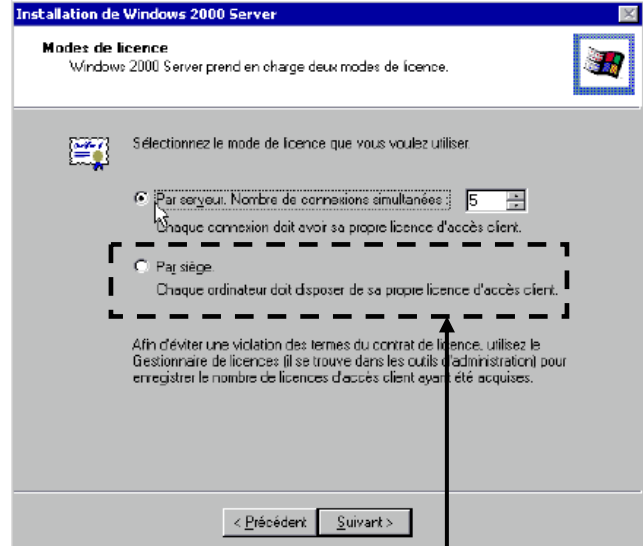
Installation de Windows 2000 Server

Modes de licence
Windows 2000 Server prend en charge deux modes de licence.

Sélectionnez le mode de licence que vous voulez utiliser.

Par serveur. Nombre de connexions simultanées : 5
Chaque connexion doit avoir sa propre licence d'accès client.

Par siège.
Chaque ordinateur doit disposer de sa propre licence d'accès client.

Afin d'éviter une violation des termes du contrat de licence, utilisez le Gestionnaire de licences (il se trouve dans les outils d'administration) pour enregistrer le nombre de licences d'accès client ayant été acquises.

< Précédent | Suivant >